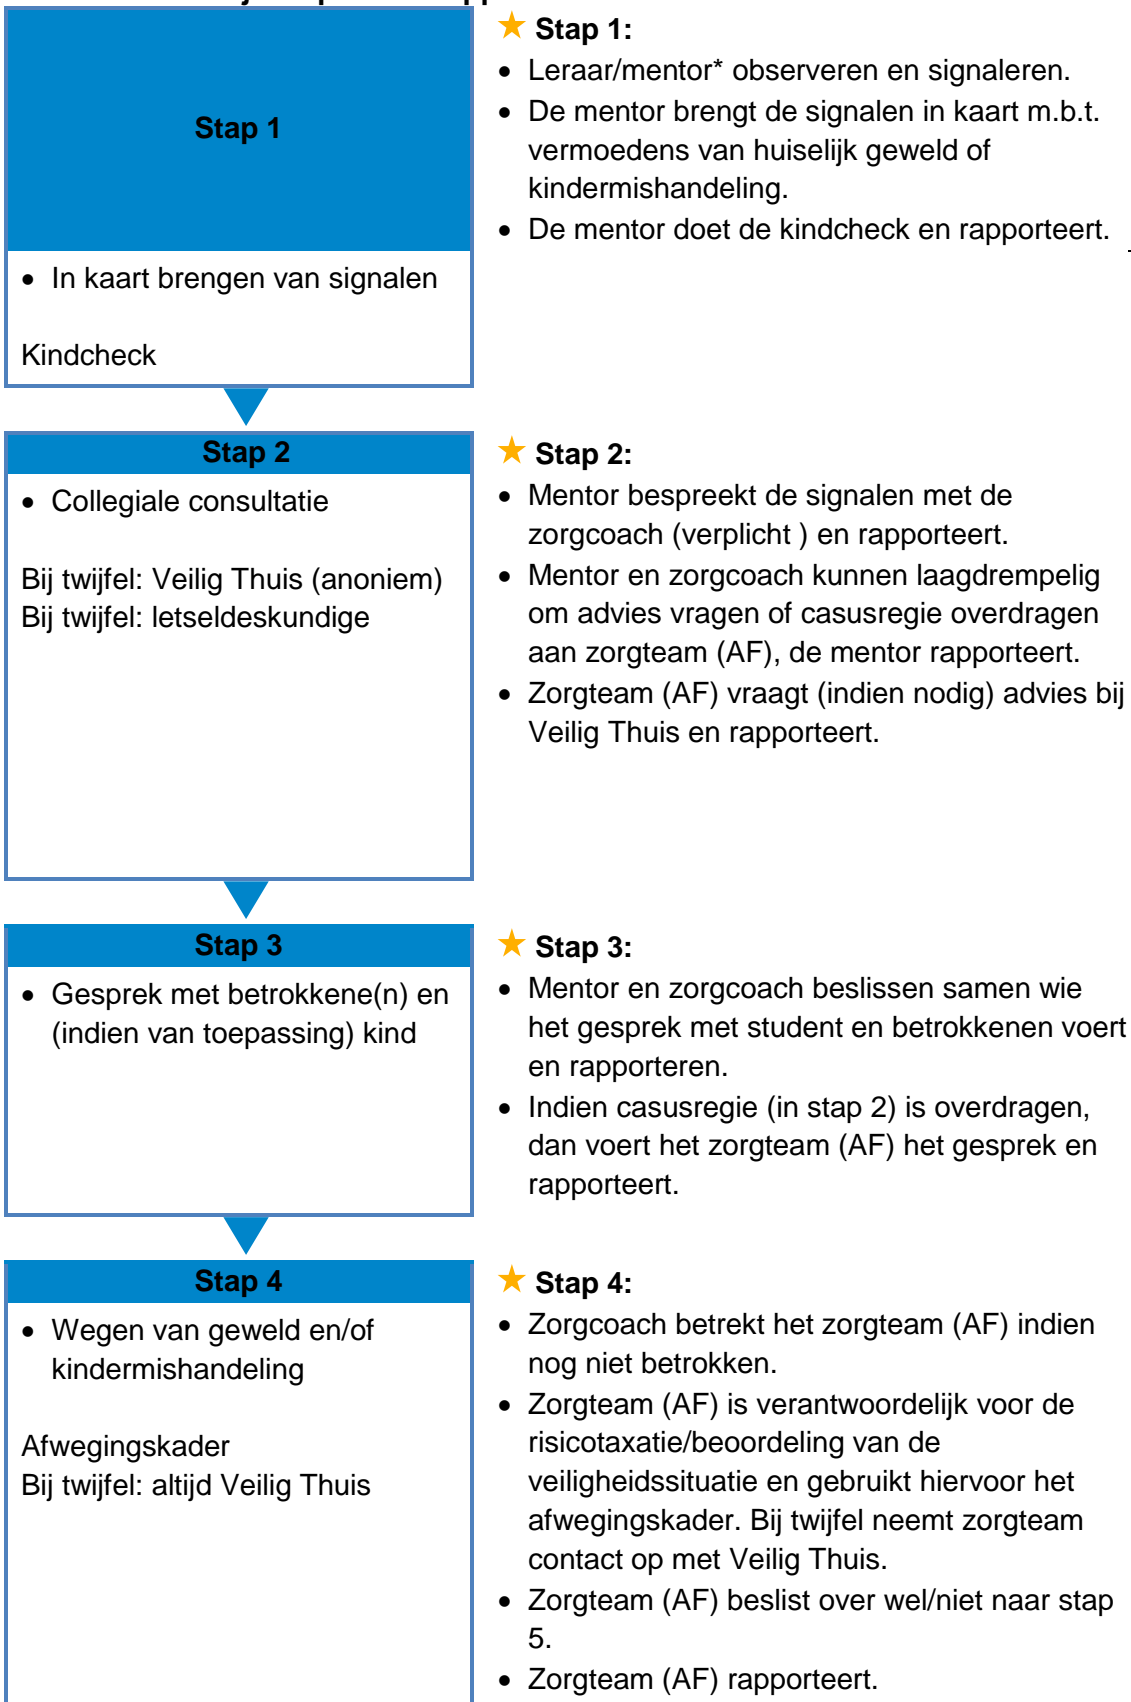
Stap 1

• In kaart brengen van signalen

Kindcheck

★ Stap 1:
• Leraar/mentor* observeren en signaleren.
• De mentor brengt de signalen in kaart m.b.t. vermoedens van huiselijk geweld of kindermishandeling.
• De mentor doet de kindcheck en rapporteert.

Stap 2

• Collegiale consultatie

Bij twijfel: Veilig Thuis (anoniem)
Bij twijfel: letseldeskundige

★ Stap 2:
• Mentor bespreekt de signalen met de zorgcoach (verplicht ) en rapporteert.
• Mentor en zorgcoach kunnen laagdrempelig om advies vragen of casusregie overdragen aan zorgteam (AF), de mentor rapporteert.
• Zorgteam (AF) vraagt (indien nodig) advies bij Veilig Thuis en rapporteert.

Stap 3

• Gesprek met betrokkene(n) en (indien van toepassing) kind

★ Stap 3:
• Mentor en zorgcoach beslissen samen wie het gesprek met student en betrokkenen voert en rapporteren.
• Indien casusregie (in stap 2) is overdragen, dan voert het zorgteam (AF) het gesprek en rapporteert.

Stap 4

• Wegen van geweld en/of kindermishandeling

Afwegingskader
Bij twijfel: altijd Veilig Thuis

★ Stap 4:
• Zorgcoach betrekt het zorgteam (AF) indien nog niet betrokken.
• Zorgteam (AF) is verantwoordelijk voor de risicotaxatie/beoordeling van de veiligheidssituatie en gebruikt hiervoor het afwegingskader. Bij twijfel neemt zorgteam contact op met Veilig Thuis.
• Zorgteam (AF) beslist over wel/niet naar stap 5.
• Zorgteam (AF) rapporteert.